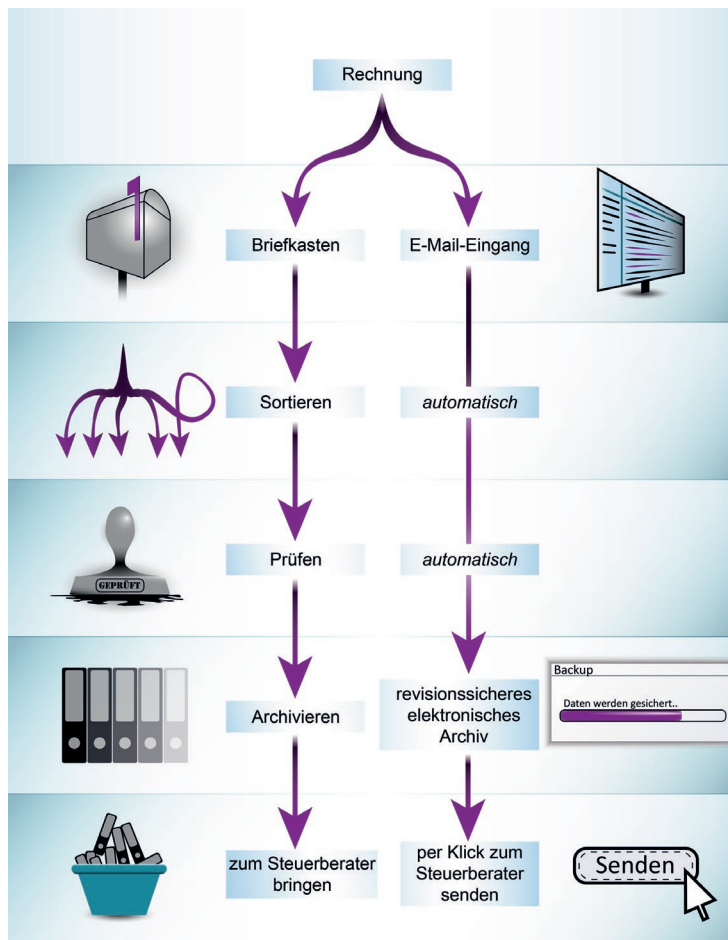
Rechnung

Briefkasten

E-Mail-Eingang

Sortieren

*automatisch*

GEPRÜFT

Prüfen

*automatisch*

Archivieren

revisionssicheres elektronisches Archiv

Backup

Daten werden gesichert..

zum Steuerberater bringen

per Klick zum Steuerberater senden

Senden